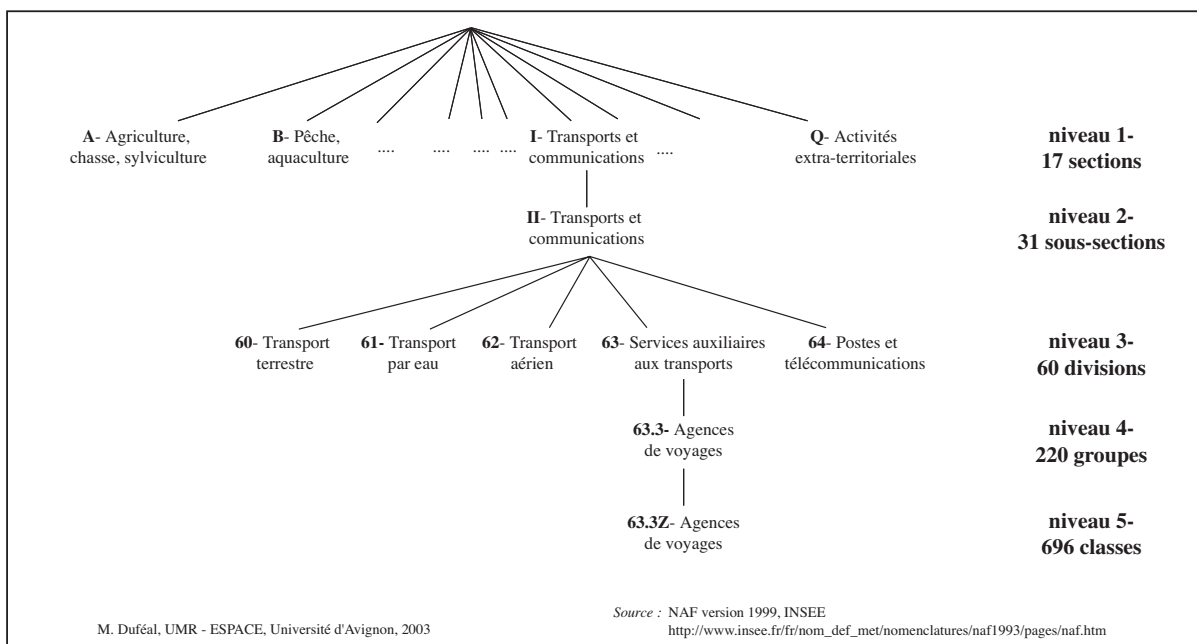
**A**- Agriculture, chasse, sylviculture

**B**- Pêche, aquaculture

.... .... .... ....

**I**- Transports et communications

....

**Q**- Activités extra-territoriales

**niveau 1- 17 sections**

**II**- Transports et communications

**niveau 2- 31 sous-sections**

**60**- Transport terrestre

**61-** Transport par eau

**62**- Transport aérien

**63**- Services auxiliaires aux transports

**64**- Postes et télécommunications

**niveau 3- 60 divisions**

**63.3-** Agences de voyages

**niveau 4- 220 groupes**

**63.3Z**- Agences de voyages

**niveau 5- 696 classes**

M. Duféal, UMR - ESPACE, Université d'Avignon, 2003

*Source :* NAF version 1999, INSEE
http://www.insee.fr/fr/nom_def_met/nomenclatures/naf1993/pages/naf.htm